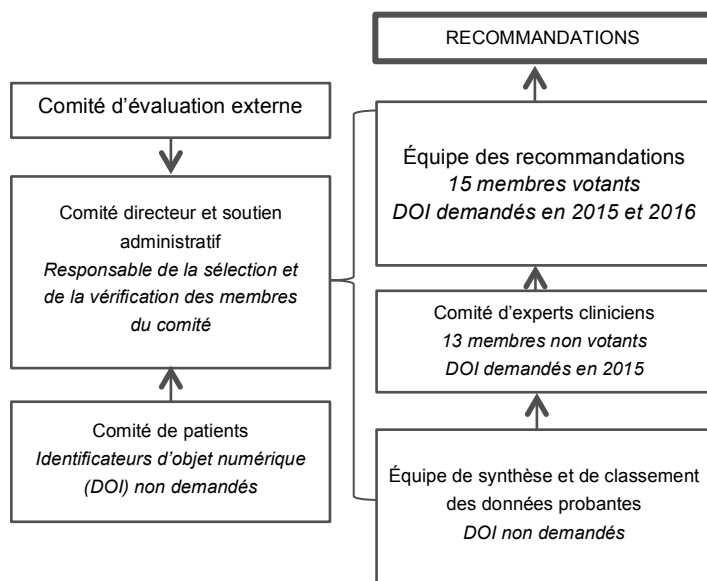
RECOMMANDATIONS

Comité d'évaluation externe

Comité directeur et soutien administratif
*Responsable de la sélection et de la vérification des membres du comité*

Comité de patients
*Identificateurs d'objet numérique (DOI) non demandés*

Équipe des recommandations
*15 membres votants*
*DOI demandés en 2015 et 2016*

Comité d'experts cliniciens
*13 membres non votants*
*DOI demandés en 2015*

Équipe de synthèse et de classement des données probantes
*DOI non demandés*